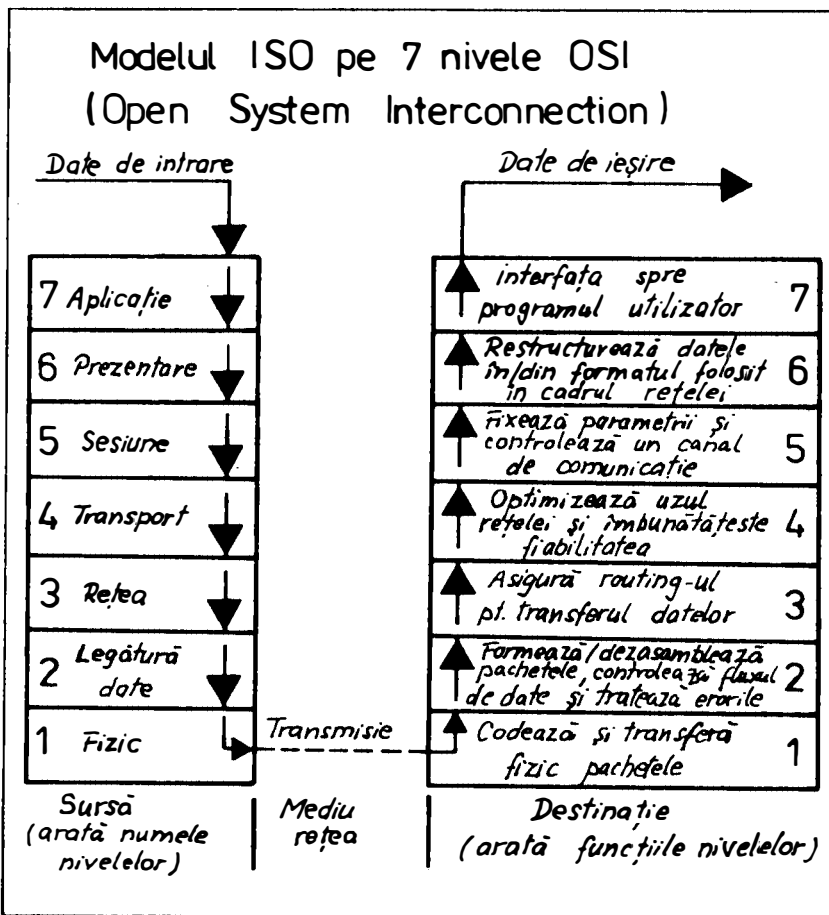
Modelul ISO pe 7 nivele OSI
(Open System Interconnection)

Date de intrare

Date de ieșire

7 Aplicație

6 Prezentare

5 Sesiune

4 Transport

3 Rețea

2 Legătură date

1 Fizic

Transmisie

interfața spre programul utilizator 7

Restructurează datele în/din formatul folosit în cadrul rețelei 6

Fixează parametrii și controlează un canal de comunicație 5

Optimizează uzul rețelei și îmbunătățește fiabilitatea 4

Asigură routing-ul pt. transferul datelor 3

Formează/dezasamblează pachetele, controlează fluxul de date și tratează erorile 2

Codează și transferă fizic pachetele 1

Sursă (arată numele nivelelor)

Mediu rețea

Destinație (arată funcțiile nivelelor)